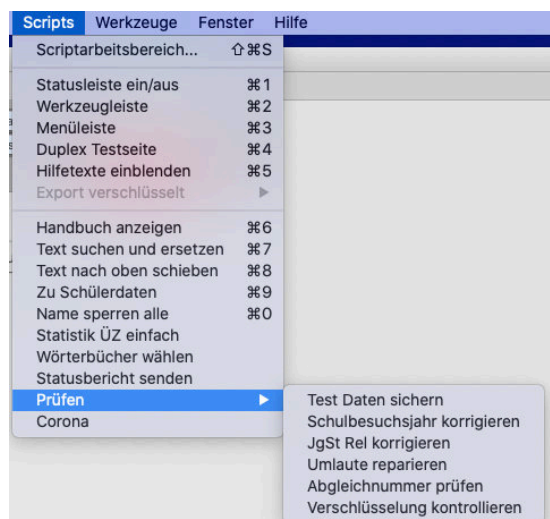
Scripts Werkzeuge Fenster Hilfe

Scriptarbeitsbereich... ⇧⌘S

Statusleiste ein/aus ⌘1
Werkzeugleiste ⌘2
Menüleiste ⌘3
Duplex Testseite ⌘4
Hilfetexte einblenden ⌘5
Export verschlüsselt ▶

Handbuch anzeigen ⌘6
Text suchen und ersetzen ⌘7
Text nach oben schieben ⌘8
Zu Schülerdaten ⌘9
Name sperren alle ⌘0
Statistik ÜZ einfach
Wörterbücher wählen
Statusbericht senden
Prüfen ▶
Corona

Test Daten sichern
Schulbesuchsjahr korrigieren
JgSt Rel korrigieren
Umlaute reparieren
Abgleichnummer prüfen
Verschlüsselung kontrollieren